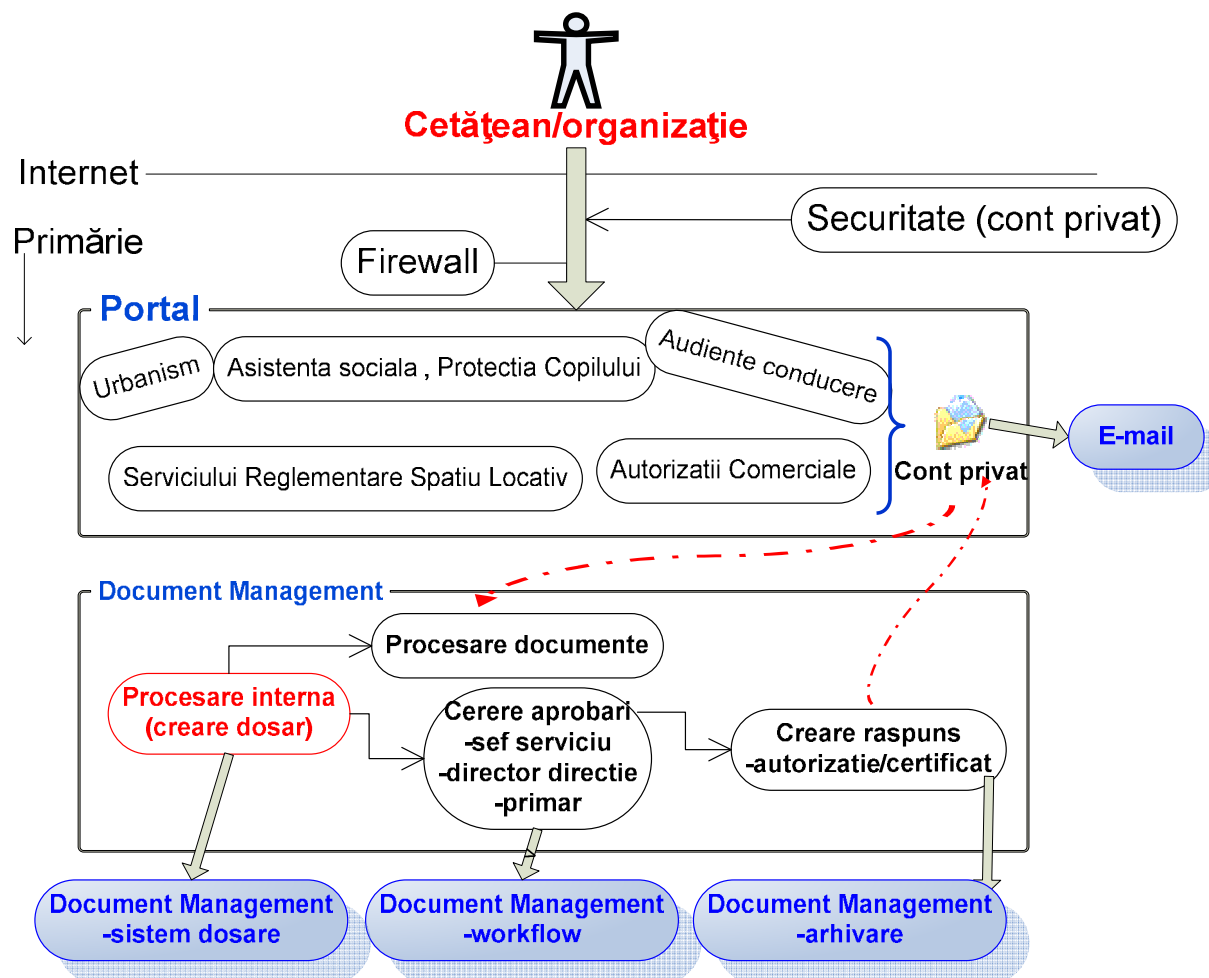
Cetăţean/organizaţie

Internet

Securitate (cont privat)

Primărie

Firewall

Portal

Urbanism

Asistenta sociala , Protectia Copilului

Audiente conducere

Serviciului Reglementare Spatiu Locativ

Autorizatii Comerciale

Cont privat

E-mail

Document Management

Procesare documente

Procesare interna (creare dosar)

Cerere aprobari
-sef serviciu
-director directie
-primar

Creare raspuns
-autorizatie/certificat

Document Management
-sistem dosare

Document Management
-workflow

Document Management
-arhivare